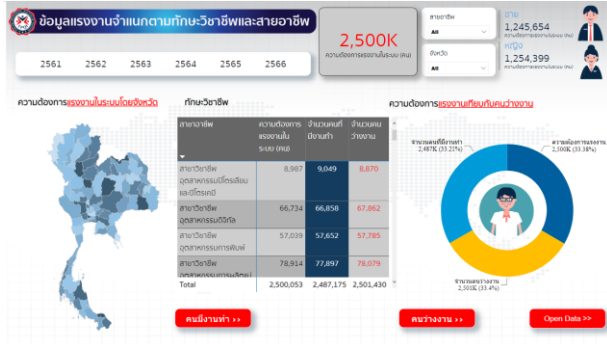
ข้อมูลแรงงานจำแนกตามทักษะวิชาชีพและสายอาชีพ

2,500K
ความต้องการแรงงานในระบบ (คน)

สายอาชีพ
All

จังหวัด
All

ชาย
1,245,654

หญิง
1,254,399

2561 2562 2563 2564 2565 2566

ความต้องการแรงงานในระบบโดยจังหวัด

ทักษะวิชาชีพ

| สายอาชีพ | ความต้องการแรงงานในระบบ (คน) | จำนวนคนที่มีงานทำ | จำนวนคนว่างงาน |
|---|---|---|---|
| สาขาวิชาชีพอุตสาหกรรมปิโตรเลียมและปิโตรเคมี | 8,987 | 9,049 | 8,870 |
| สาขาวิชาชีพอุตสาหกรรมดิจิทัล | 66,734 | 66,858 | 67,862 |
| สาขาวิชาชีพอุตสาหกรรมการพิมพ์ | 57,039 | 57,652 | 57,785 |
| สาขาวิชาชีพอุตสาหกรรมการผลิต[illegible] | 78,914 | 77,897 | 78,079 |
| Total | 2,500,053 | 2,487,175 | 2,501,430 |

ความต้องการแรงงานเทียบกับคนว่างงาน

จำนวนคนที่มีงานทำ 2.487K (33.22%)
ความต้องการแรงงาน 2.500K (33.38%)
จำนวนคนว่างงาน 2.501K (33.4%)

คนมีงานทำ >>
คนว่างงาน >>
Open Data >>